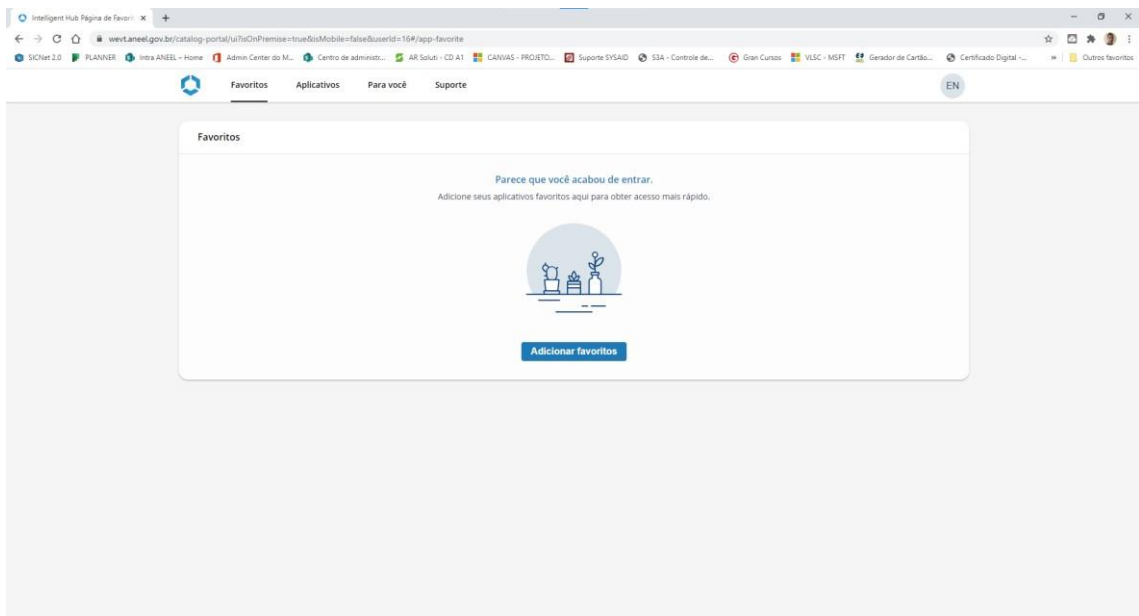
Intelligent Hub Página de Favorit ×

wevt.aneel.gov.br/catalog-portal/ui?isOnPremise=true&isMobile=false&userId=16#/app-favorite

SICNet 2.0 PLANNER Intra ANEEL - Home Admin Center do M... Centro de administr... AR Soluti - CD A1 CANVAS - PROJETO... Suporte SYSAID S3A - Controle de... Gran Cursos VLSC - MSFT Gerador de Cartão... Certificado Digital -... » Outros favoritos

Favoritos Aplicativos Para você Suporte

EN

Favoritos

Parece que você acabou de entrar.

Adicione seus aplicativos favoritos aqui para obter acesso mais rápido.

Adicionar favoritos